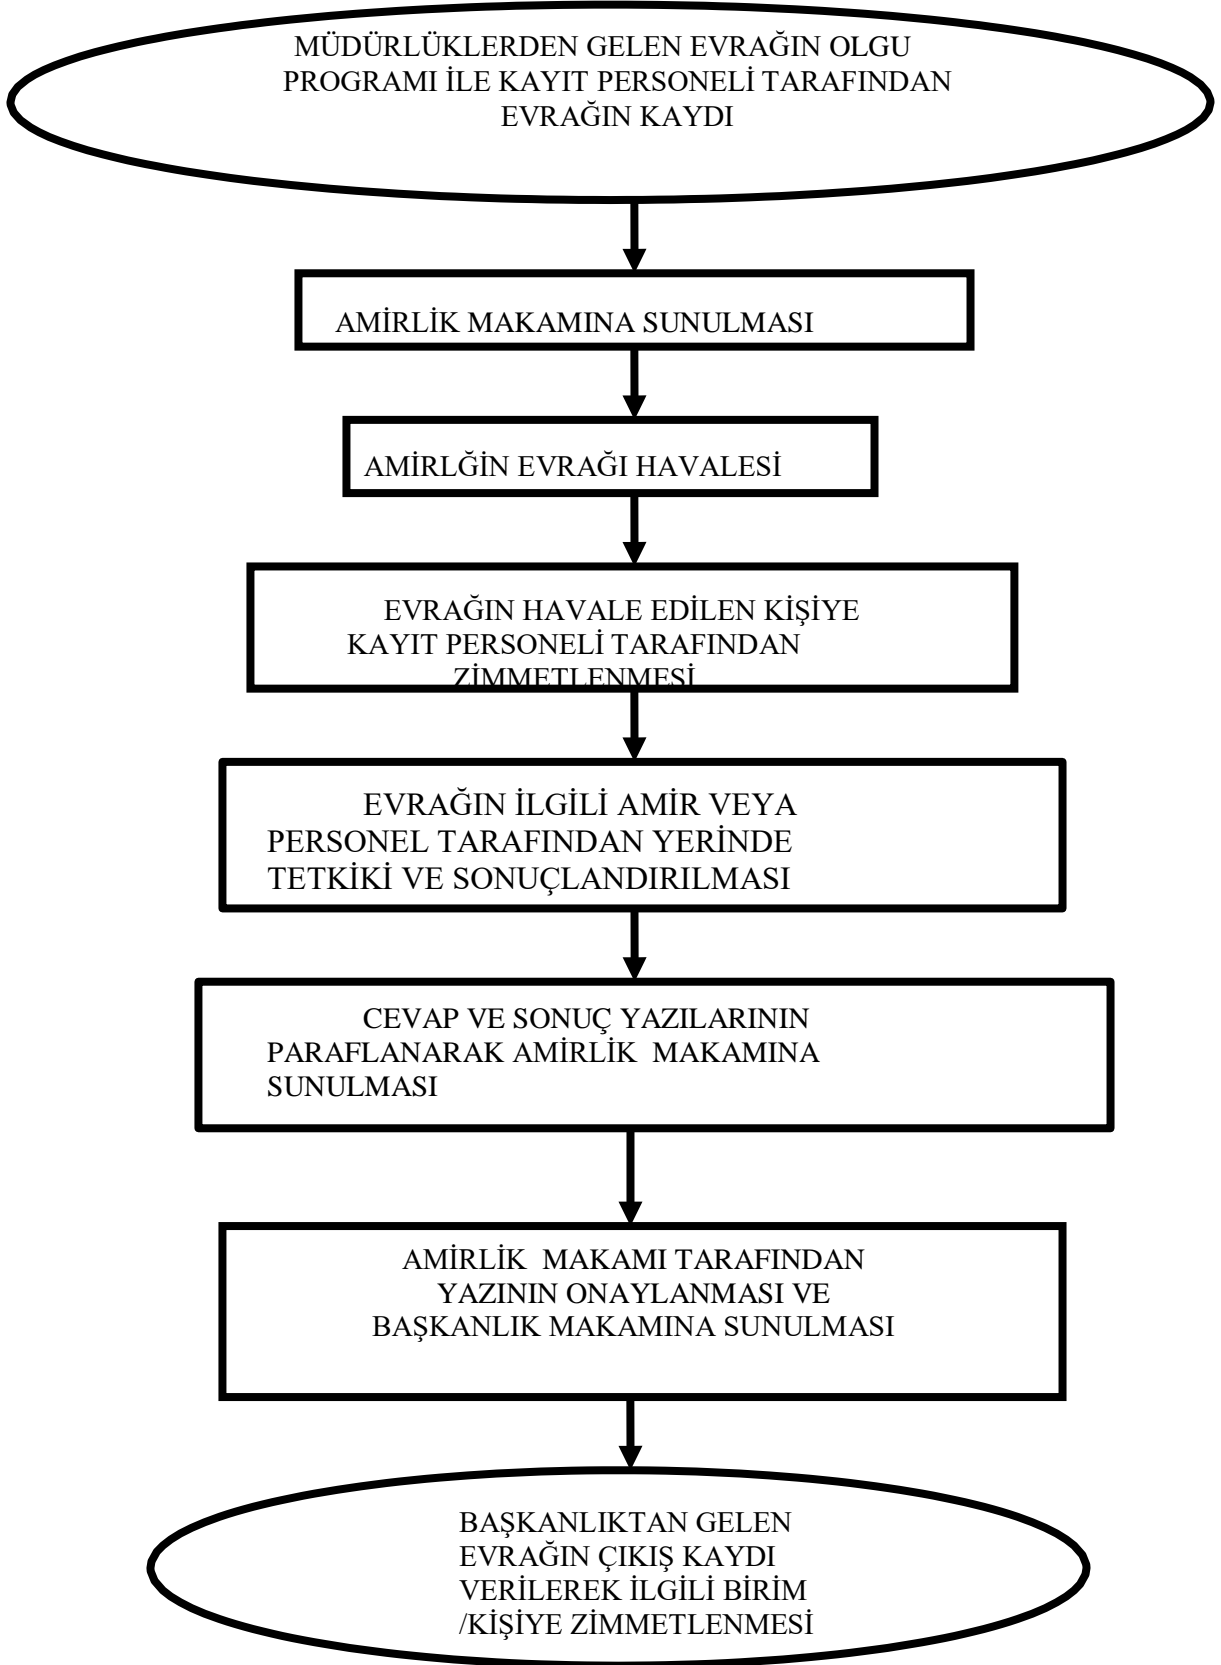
MÜDÜRLÜKLERDEN GELEN EVRAĞIN OLGU PROGRAMI İLE KAYIT PERSONELİ TARAFINDAN EVRAĞIN KAYDI

AMİRLİK MAKAMINA SUNULMASI

AMİRLĞİN EVRAĞI HAVALESİ

EVRAĞIN HAVALE EDİLEN KİŞİYE KAYIT PERSONELİ TARAFINDAN ZİMMETLENMESİ

EVRAĞIN İLGİLİ AMİR VEYA PERSONEL TARAFINDAN YERİNDE TETKİKİ VE SONUÇLANDIRILMASI

CEVAP VE SONUÇ YAZILARININ PARAFLANARAK AMİRLİK MAKAMINA SUNULMASI

AMİRLİK MAKAMI TARAFINDAN YAZININ ONAYLANMASI VE BAŞKANLIK MAKAMINA SUNULMASI

BAŞKANLIKTAN GELEN EVRAĞIN ÇIKIŞ KAYDI VERİLEREK İLGİLİ BİRİM /KİŞİYE ZİMMETLENMESİ